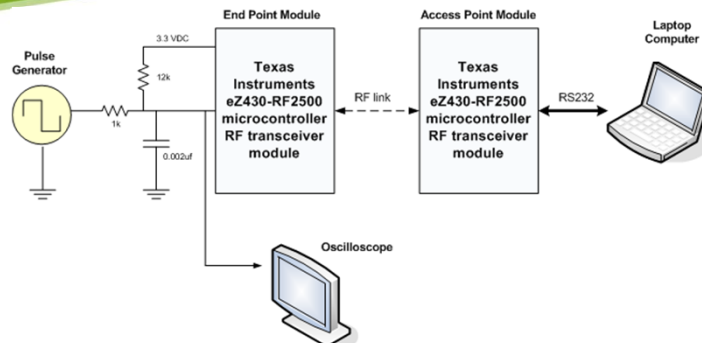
End Point Module

Access Point Module

Laptop Computer

Pulse Generator

3.3 VDC

12k

1k

0.002uf

Texas Instruments eZ430-RF2500 microcontroller RF transceiver module

RF link

Texas Instruments eZ430-RF2500 microcontroller RF transceiver module

RS232

Oscilloscope